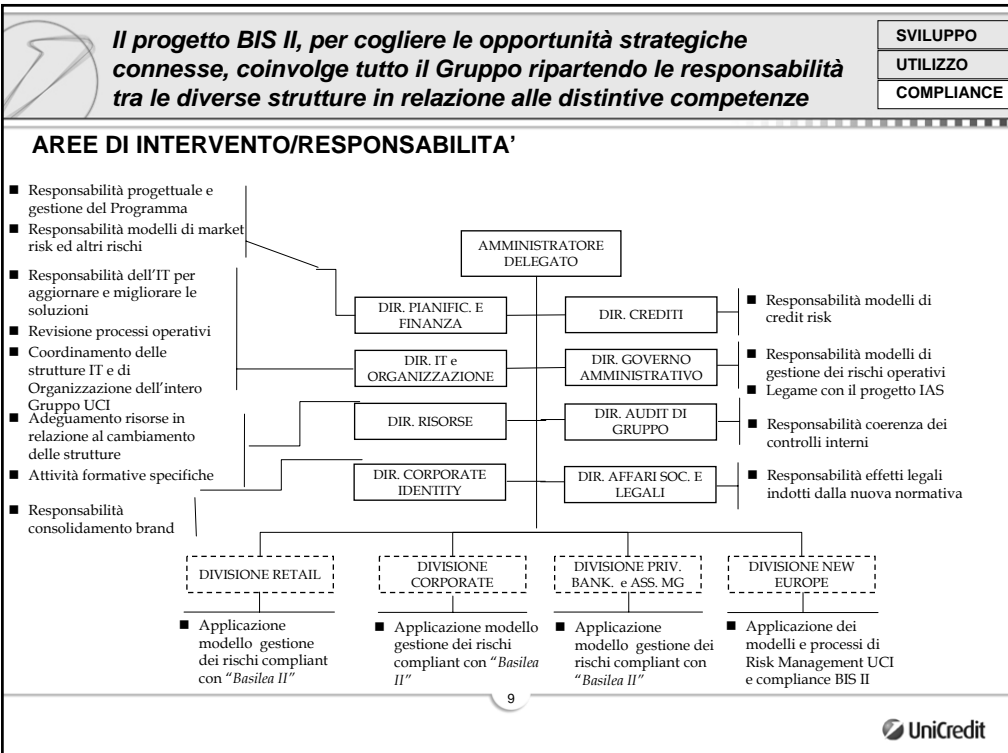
Il progetto BIS II, per cogliere le opportunità strategiche connesse, coinvolge tutto il Gruppo ripartendo le responsabilità tra le diverse strutture in relazione alle distintive competenze

SVILUPPO
UTILIZZO
COMPLIANCE

AREE DI INTERVENTO/RESPONSABILITA'

■ Responsabilità progettuale e gestione del Programma
■ Responsabilità modelli di market risk ed altri rischi

■ Responsabilità dell'IT per aggiornare e migliorare le soluzioni
■ Revisione processi operativi
■ Coordinamento delle strutture IT e di Organizzazione dell'intero Gruppo UCI

■ Adeguamento risorse in relazione al cambiamento delle strutture
■ Attività formative specifiche

■ Responsabilità consolidamento brand

AMMINISTRATORE DELEGATO

DIR. PIANIFIC. E FINANZA
DIR. CREDITI
DIR. IT e ORGANIZZAZIONE
DIR. GOVERNO AMMINISTRATIVO
DIR. RISORSE
DIR. AUDIT DI GRUPPO
DIR. CORPORATE IDENTITY
DIR. AFFARI SOC. E LEGALI

■ Responsabilità modelli di credit risk

■ Responsabilità modelli di gestione dei rischi operativi
■ Legame con il progetto IAS

■ Responsabilità coerenza dei controlli interni

■ Responsabilità effetti legali indotti dalla nuova normativa

DIVISIONE RETAIL
DIVISIONE CORPORATE
DIVISIONE PRIV. BANK. e ASS. MG
DIVISIONE NEW EUROPE

■ Applicazione modello gestione dei rischi compliant con "Basilea II"

■ Applicazione modello gestione dei rischi compliant con "Basilea II"

■ Applicazione modello gestione dei rischi compliant con "Basilea II"

■ Applicazione dei modelli e processi di Risk Management UCI e compliance BIS II

9

UniCredit